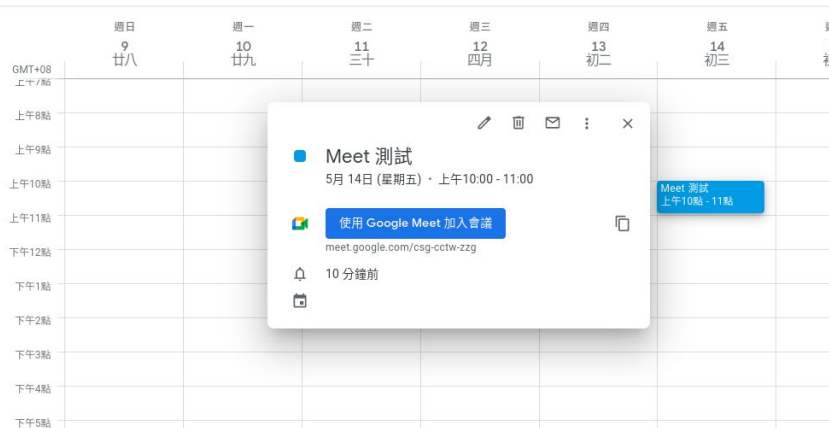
週日
9
廿八

週一
10
廿九

週二
11
三十

週三
12
四月

週四
13
初二

週五
14
初三

GMT+08

上午7點
上午8點
上午9點
上午10點
上午11點
下午12點
下午1點
下午2點
下午3點
下午4點
下午5點

Meet 測試
5月 14日 (星期五) · 上午10:00 - 11:00

使用 Google Meet 加入會議
meet.google.com/csg-cctw-zzg

10 分鐘前

Meet 測試
上午10點 - 11點